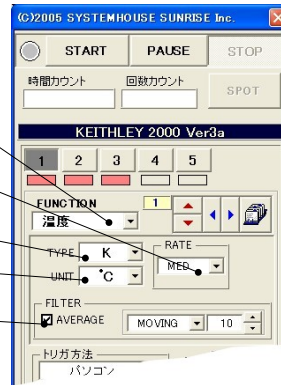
(C)2005 SYSTEMHOUSE SUNRISE Inc.

START

PAUSE

STOP

時間カウント

回数カウント

SPOT

KEITHLEY 2000 Ver3a

1

2

3

4

5

FUNCTION

1

温度

TYPE

K

RATE

UNIT

°C

MED

FILTER

AVERAGE

MOVING

10

トリガ方法

パソコン